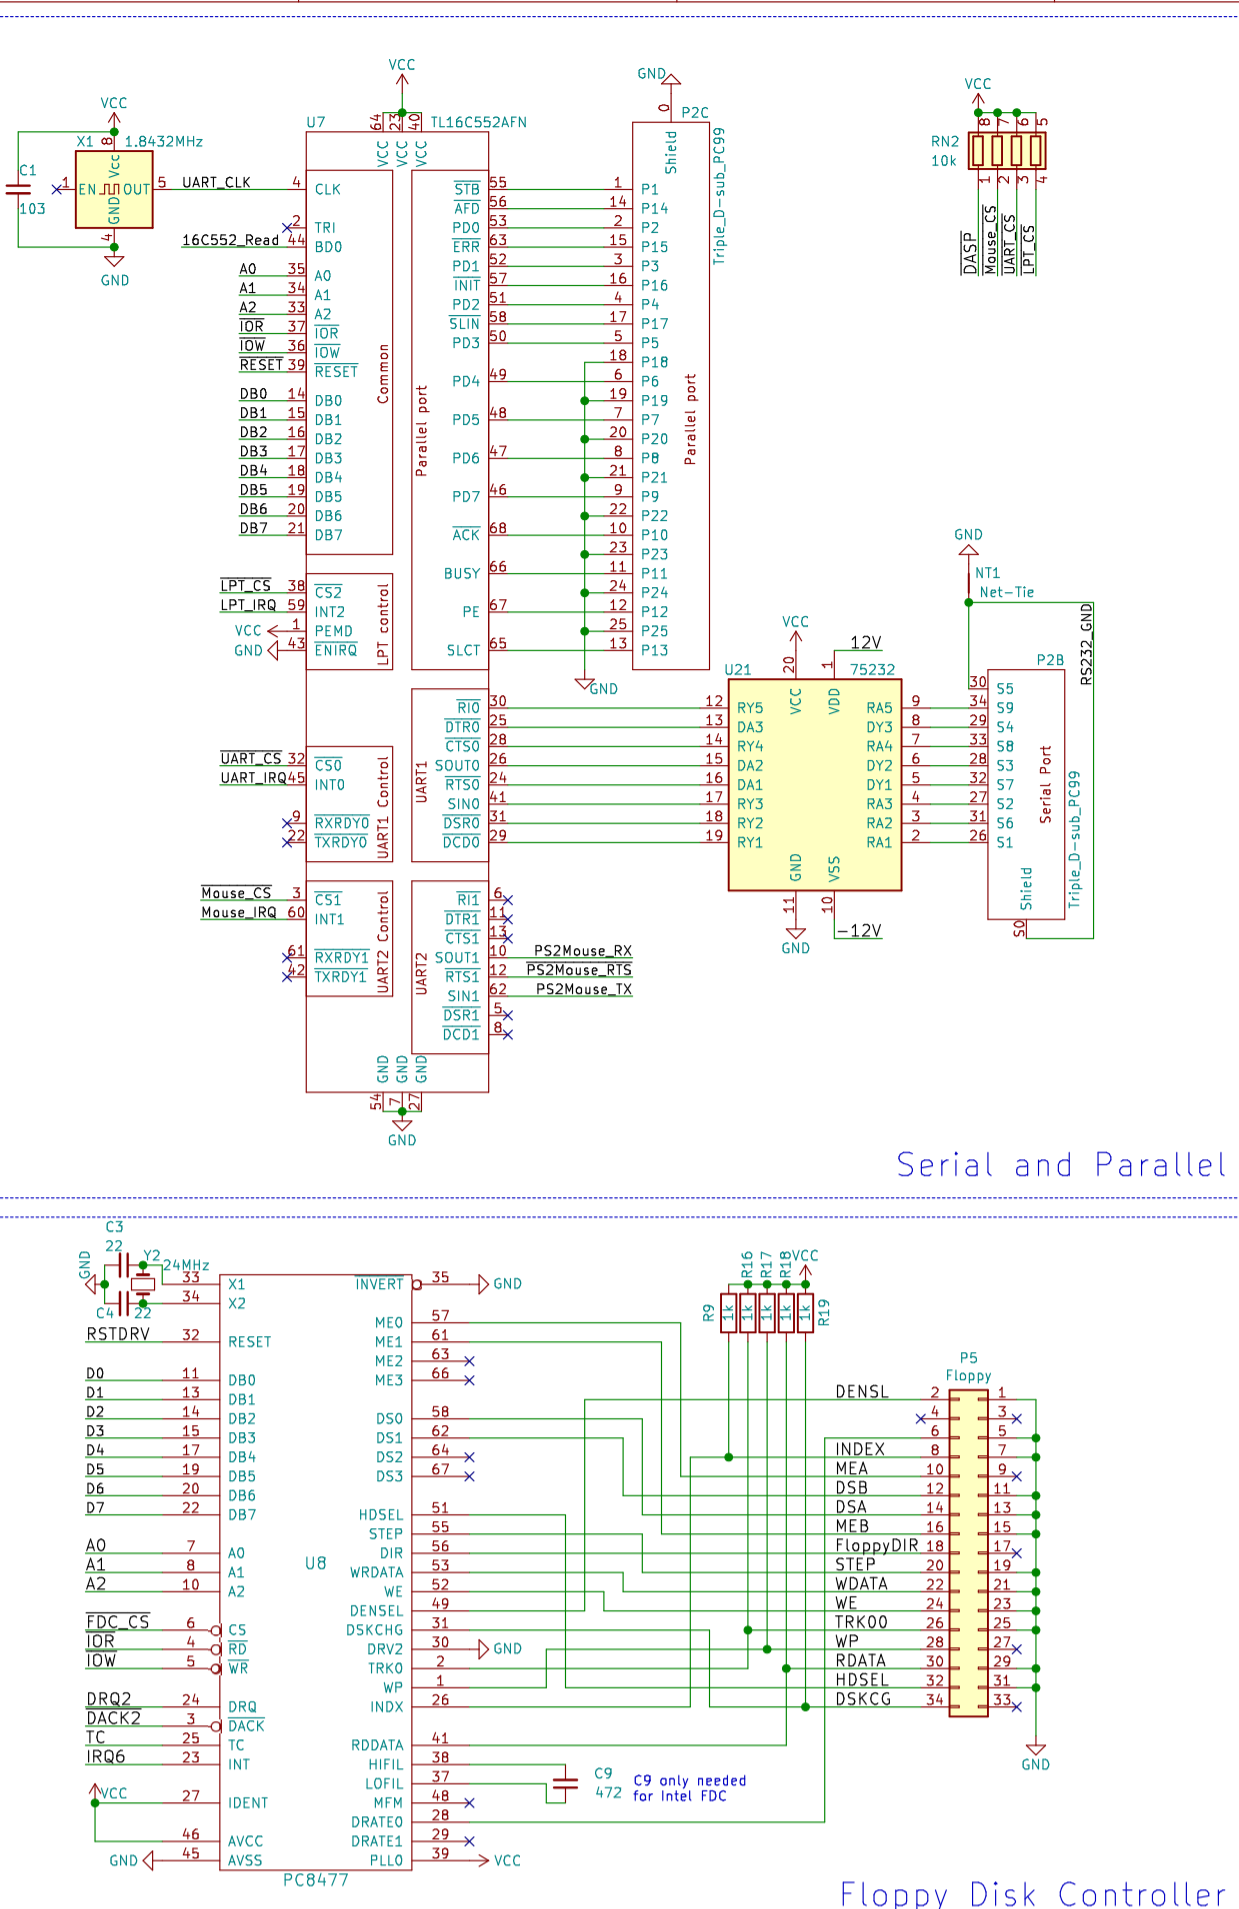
VCC
X1 1.8432MHz
8
Vcc
C1
EN OUT
103
GND
4
GND
5 UART_CLK

VCC
64 23 40
U7 TL16C552AFN
VCC VCC VCC
4 CLK
2 TRI
16C552_Read 44 BDO
A0 35 A0
A1 34 A1
A2 33 A2
IOR 37 IOR
IOW 36 IOW
RESET 39 RESET
Common
DB0 14 DB0
DB1 15 DB1
DB2 16 DB2
DB3 17 DB3
DB4 18 DB4
DB5 19 DB5
DB6 20 DB6
DB7 21 DB7
LPT_CS 38 CS2
LPT_IRQ 59 INT2
VCC 1 PEMD
GND 43 ENIRQ
LPT control
Parallel port
STB 55
AFD 56
PD0 53
ERR 63
PD1 52
INIT 57
PD2 51
SLIN 58
PD3 50
PD4 49
PD5 48
PD6 47
PD7 46
ACK 68
BUSY 66
PE 67
SLCT 65

GND
0 P2C
Shield
Triple_D-sub_PC99
1 P1
14 P14
2 P2
15 P15
3 P3
16 P16
4 P4
17 P17
5 P5
18 P18
6 P6
19 P19
7 P7
20 P20
8 P8
21 P21
9 P9
22 P22
10 P10
23 P23
11 P11
24 P24
12 P12
25 P25
13 P13
Parallel port
GND

VCC
RN2 8 7 6 5
10k
1 2 3 4
DASP Mouse_CS UART_CS LPT_CS

UART_CS 32 CS0
UART_IRQ 45 INT0
9 RXRDY0
22 TXRDY0
UART1 Control
UART1
RI0 30
DTR0 25
CTS0 28
SOUT0 26
RTS0 24
SIN0 41
DSR0 31
DCD0 29

Mouse_CS 3 CS1
Mouse_IRQ 60 INT1
61 RXRDY1
42 TXRDY1
UART2 Control
UART2
RI1 6
DTR1 11
CTS1 13
SOUT1 10 PS2Mouse_RX
RTS1 12 PS2Mouse_RTS
SIN1 62 PS2Mouse_TX
DSR1 5
DCD1 8
GND GND GND
54 7 27
GND

VCC 12V
U21 20 1 75232
VCC VDD
12 RY5 RA5 9
13 DA3 DY3 8
14 RY4 RA4 7
15 DA2 DY2 6
16 DA1 DY1 5
17 RY3 RA3 4
18 RY2 RA2 3
19 RY1 RA1 2
GND VSS
11 10
GND −12V

GND
NT1
Net-Tie
RS232_GND
P2B
30 S5
34 S9
29 S4
33 S8
28 S3
32 S7
27 S2
31 S6
26 S1
Serial Port
Shield
Triple_D-sub_PC99
S0

Serial and Parallel

C3
22
GND Y2 24MHz
C4 22
33 X1
34 X2
RSTDRV 32 RESET
D0 11 DB0
D1 13 DB1
D2 14 DB2
D3 15 DB3
D4 17 DB4
D5 19 DB5
D6 20 DB6
D7 22 DB7
A0 7 A0
A1 8 A1
A2 10 A2
U8
FDC_CS 6 CS
IOR 4 RD
IOW 5 WR
DRQ2 24 DRQ
DACK2 3 DACK
TC 25 TC
IRQ6 23 INT
VCC 27 IDENT
46 AVCC
GND 45 AVSS
PC8477
INVERT 35 GND
ME0 57
ME1 61
ME2 63
ME3 66
DS0 58
DS1 62
DS2 64
DS3 67
HDSEL 51
STEP 55
DIR 56
WRDATA 53
WE 52
DENSEL 49
DSKCHG 31
DRV2 30 GND
TRK0 2
WP 1
INDX 26
RDDATA 41
HIFIL 38
LOFIL 37
MFM 48
DRATE0 28
DRATE1 29
PLL0 39 VCC
C9
472
C9 only needed for Intel FDC

R16 R17 R18 VCC
R9 1k 1k 1k 1k 1k R19
P5
Floppy
DENSL 2 1
4 3
6 5
INDEX 8 7
MEA 10 9
DSB 12 11
DSA 14 13
MEB 16 15
FloppyDIR 18 17
STEP 20 19
WDATA 22 21
WE 24 23
TRK00 26 25
WP 28 27
RDATA 30 29
HDSEL 32 31
DSKCG 34 33
GND

Floppy Disk Controller